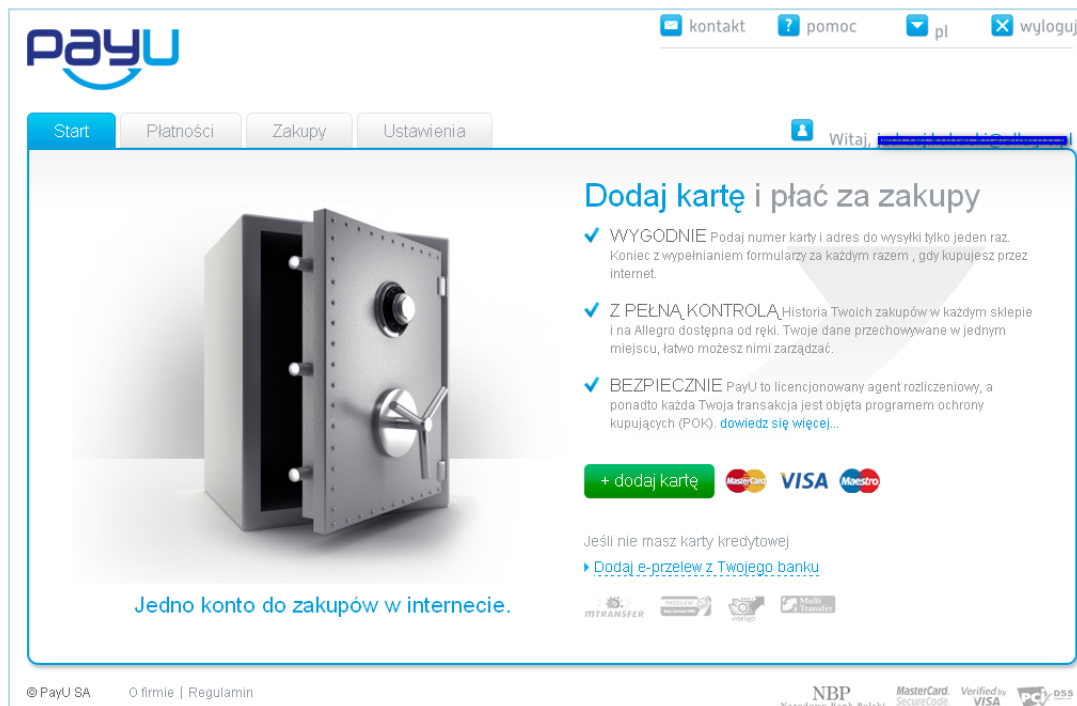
PayU

kontakt ? pomoc pl wyloguj

Start Płatności Zakupy Ustawienia

Witaj, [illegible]

Dodaj kartę i płać za zakupy

WYGODNIE Podaj numer karty i adres do wysyłki tylko jeden raz. Koniec z wypełnianiem formularzy za każdym razem , gdy kupujesz przez internet.

Z PEŁNĄ KONTROLĄ Historia Twoich zakupów w każdym sklepie i na Allegro dostępna od ręki. Twoje dane przechowywane w jednym miejscu, łatwo możesz nimi zarządzać.

BEZPIECZNIE PayU to licencjonowany agent rozliczeniowy, a ponadto każda Twoja transakcja jest objęta programem ochrony kupujących (POK). dowiedz się więcej...

+ dodaj kartę MasterCard VISA Maestro

Jeśli nie masz karty kredytowej

Dodaj e-przelew z Twojego banku

MTRANSFER PRZELEW inteligo Multi Transfer

Jedno konto do zakupów w internecie.

© PayU SA O firmie | Regulamin

NBP Narodowy Bank Polski MasterCard. SecureCode Verified by VISA PCI DSS